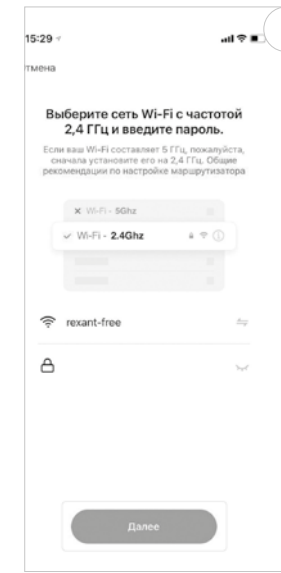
15:29

тмена

Выберите сеть Wi-Fi с частотой 2,4 ГГц и введите пароль.

Если ваш Wi-Fi составляет 5 ГГц, пожалуйста, сначала установите его на 2,4 ГГц. Общие рекомендации по настройке маршрутизатора

Wi-Fi - 5Ghz

Wi-Fi - 2.4Ghz

rexant-free

Далее